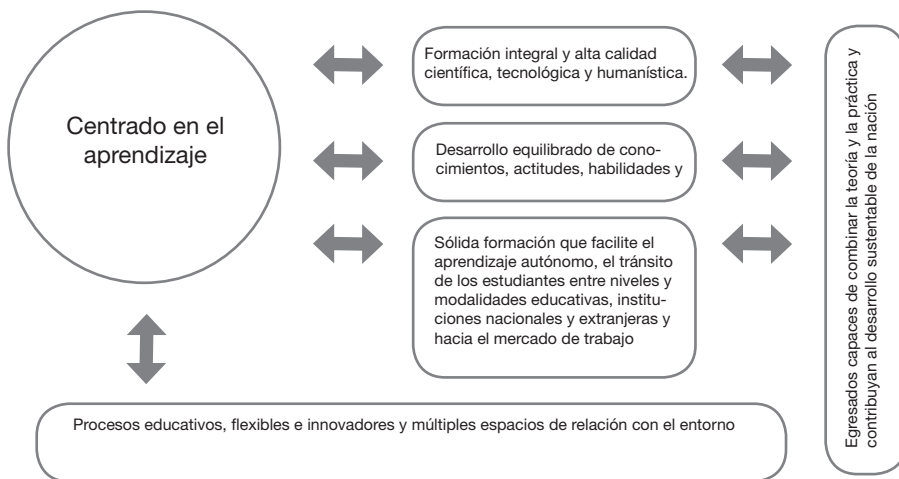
Centrado en el aprendizaje

Formación integral y alta calidad científica, tecnológica y humanística.

Desarrollo equilibrado de conocimientos, actitudes, habilidades y

Sólida formación que facilite el aprendizaje autónomo, el tránsito de los estudiantes entre niveles y modalidades educativas, instituciones nacionales y extranjeras y hacia el mercado de trabajo

Procesos educativos, flexibles e innovadores y múltiples espacios de relación con el entorno

Egresados capaces de combinar la teoría y la práctica y contribuyan al desarrollo sustentable de la nación